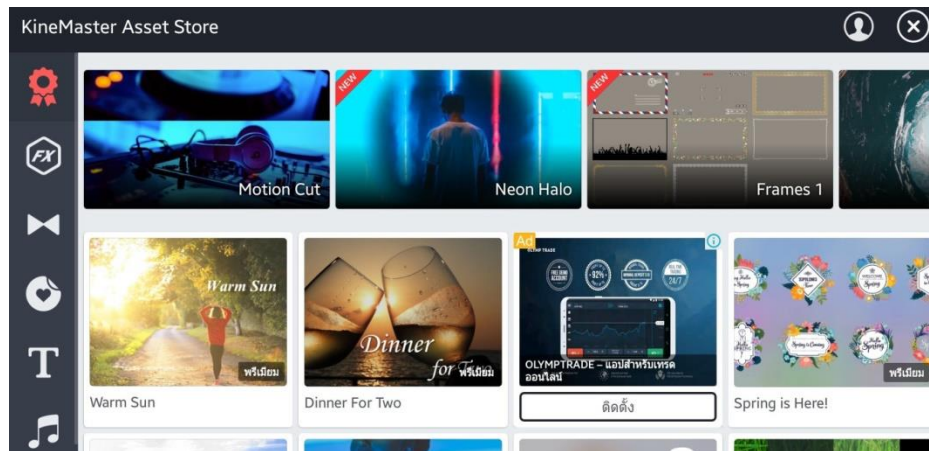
KineMaster Asset Store

FX

T

NEW

NEW

Motion Cut

Neon Halo

Frames 1

Warm Sun

พรีเมียม

Warm Sun

Dinner

for Two

พรีเมียม

Dinner For Two

Ad

OLYMPTRADE – แอปสำหรับเทรดออนไลน์

ติดตั้ง

พรีเมียม

Spring is Here!